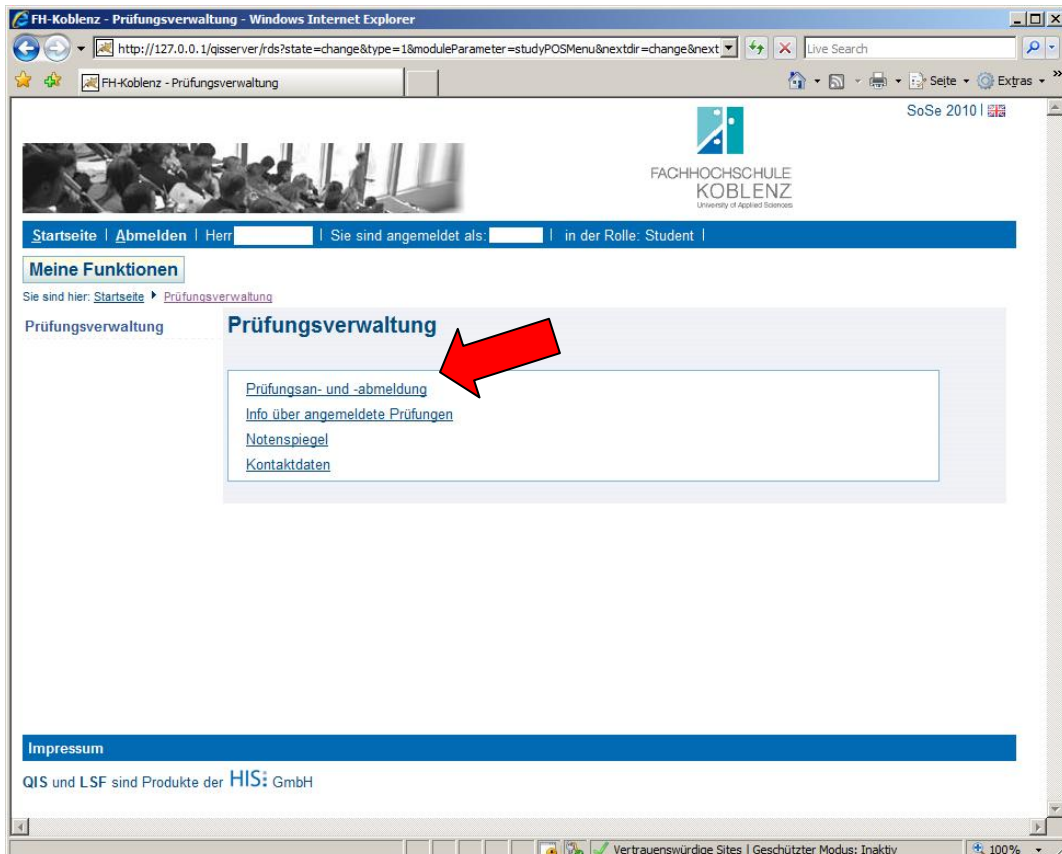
FH-Koblenz - Prüfungsverwaltung - Windows Internet Explorer

http://127.0.0.1/qisserver/rds?state=change&type=1&moduleParameter=studyPOSMenu&nextdir=change&next

Live Search

FH-Koblenz - Prüfungsverwaltung

Seite Extras

SoSe 2010 |

FACHHOCHSCHULE KOBLENZ University of Applied Sciences

Startseite | Abmelden | Herr | Sie sind angemeldet als: | in der Rolle: Student |

Meine Funktionen

Sie sind hier: Startseite ▸ Prüfungsverwaltung

Prüfungsverwaltung

Prüfungsverwaltung

Prüfungsan- und -abmeldung
Info über angemeldete Prüfungen
Notenspiegel
Kontaktdaten

Impressum

QIS und LSF sind Produkte der HIS: GmbH

Vertrauenswürdige Sites | Geschützter Modus: Inaktiv

100%